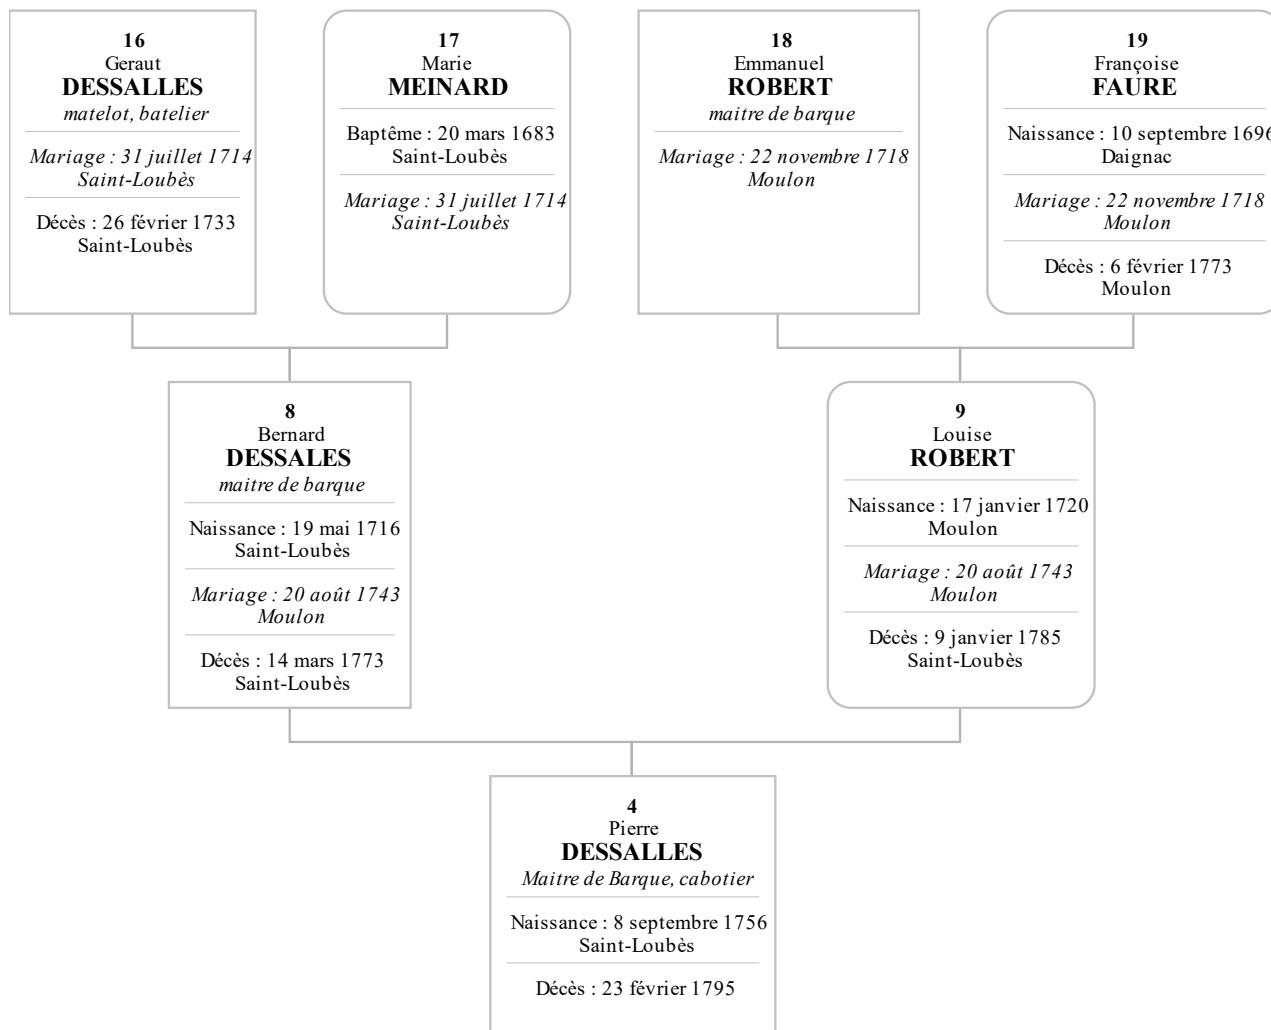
16
Geraut
DESSALLES
matelot, batelier

Mariage : 31 juillet 1714
Saint-Loubès

Décès : 26 février 1733
Saint-Loubès

17
Marie
MEINARD

Baptême : 20 mars 1683
Saint-Loubès

Mariage : 31 juillet 1714
Saint-Loubès

18
Emmanuel
ROBERT
maitre de barque

Mariage : 22 novembre 1718
Moulon

19
Françoise
FAURE

Naissance : 10 septembre 1696
Daignac

Mariage : 22 novembre 1718
Moulon

Décès : 6 février 1773
Moulon

8
Bernard
DESSALES
maitre de barque

Naissance : 19 mai 1716
Saint-Loubès

Mariage : 20 août 1743
Moulon

Décès : 14 mars 1773
Saint-Loubès

9
Louise
ROBERT

Naissance : 17 janvier 1720
Moulon

Mariage : 20 août 1743
Moulon

Décès : 9 janvier 1785
Saint-Loubès

4
Pierre
DESSALLES
Maitre de Barque, cabotier

Naissance : 8 septembre 1756
Saint-Loubès

Décès : 23 février 1795